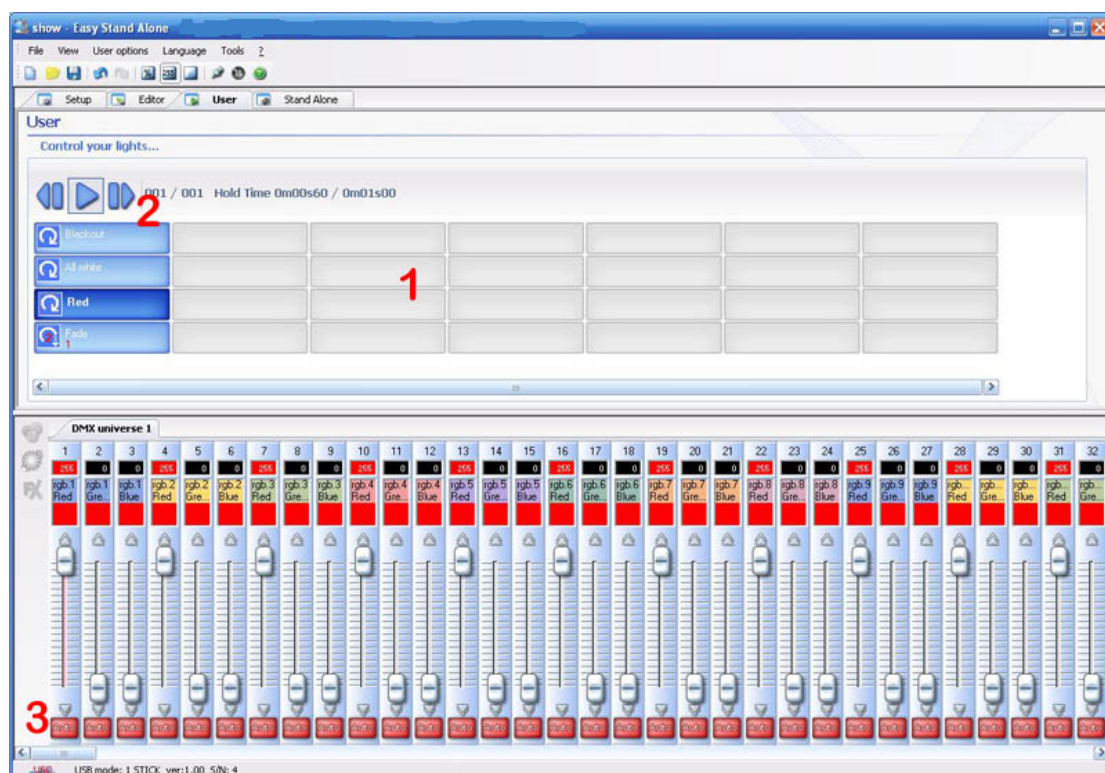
show - Easy Stand Alone

File View User options Language Tools ?

Setup Editor User Stand Alone

User

Control your lights...

001 / 001 Hold Time 0m00s60 / 0m01s00

2

Blackout

All white

Red

Fade

1

DMX universe 1

| 1 | 2 | 3 | 4 | 5 | 6 | 7 | 8 | 9 | 10 | 11 | 12 | 13 | 14 | 15 | 16 | 17 | 18 | 19 | 20 | 21 | 22 | 23 | 24 | 25 | 26 | 27 | 28 | 29 | 30 | 31 | 32 |
|---|---|---|---|---|---|---|---|---|---|---|---|---|---|---|---|---|---|---|---|---|---|---|---|---|---|---|---|---|---|---|---|
| 255 | 0 | 0 | 255 | 0 | 0 | 255 | 0 | 0 | 255 | 0 | 0 | 255 | 0 | 0 | 255 | 0 | 0 | 255 | 0 | 0 | 255 | 0 | 0 | 255 | 0 | 0 | 255 | 0 | 0 | 255 | 0 |
| rgb.1 Red | rgb.1 Gre... | rgb.1 Blue | rgb.2 Red | rgb.2 Gre... | rgb.2 Blue | rgb.3 Red | rgb.3 Gre... | rgb.3 Blue | rgb.4 Red | rgb.4 Gre... | rgb.4 Blue | rgb.5 Red | rgb.5 Gre... | rgb.5 Blue | rgb.6 Red | rgb.6 Gre... | rgb.6 Blue | rgb.7 Red | rgb.7 Gre... | rgb.7 Blue | rgb.8 Red | rgb.8 Gre... | rgb.8 Blue | rgb.9 Red | rgb.9 Gre... | rgb.9 Blue | rgb... Red | rgb... Gre... | rgb... Blue | rgb... Red | rgb... Gre... |

3

USB mode: 1 STICK ver:1.00 S/N: 4